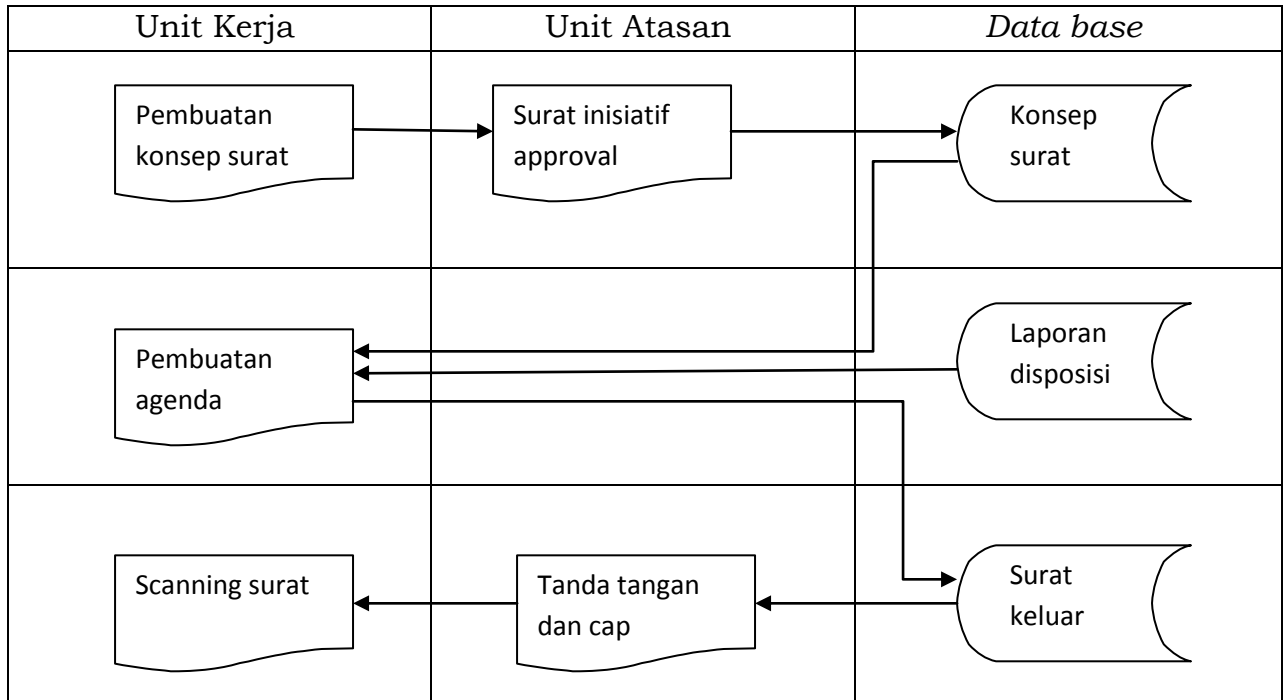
| Unit Kerja | Unit Atasan | *Data base* |
|---|---|---|
| Pembuatan konsep surat | Surat inisiatif approval | Konsep surat |
| Pembuatan agenda | | Laporan disposisi |
| Scanning surat | Tanda tangan dan cap | Surat keluar |